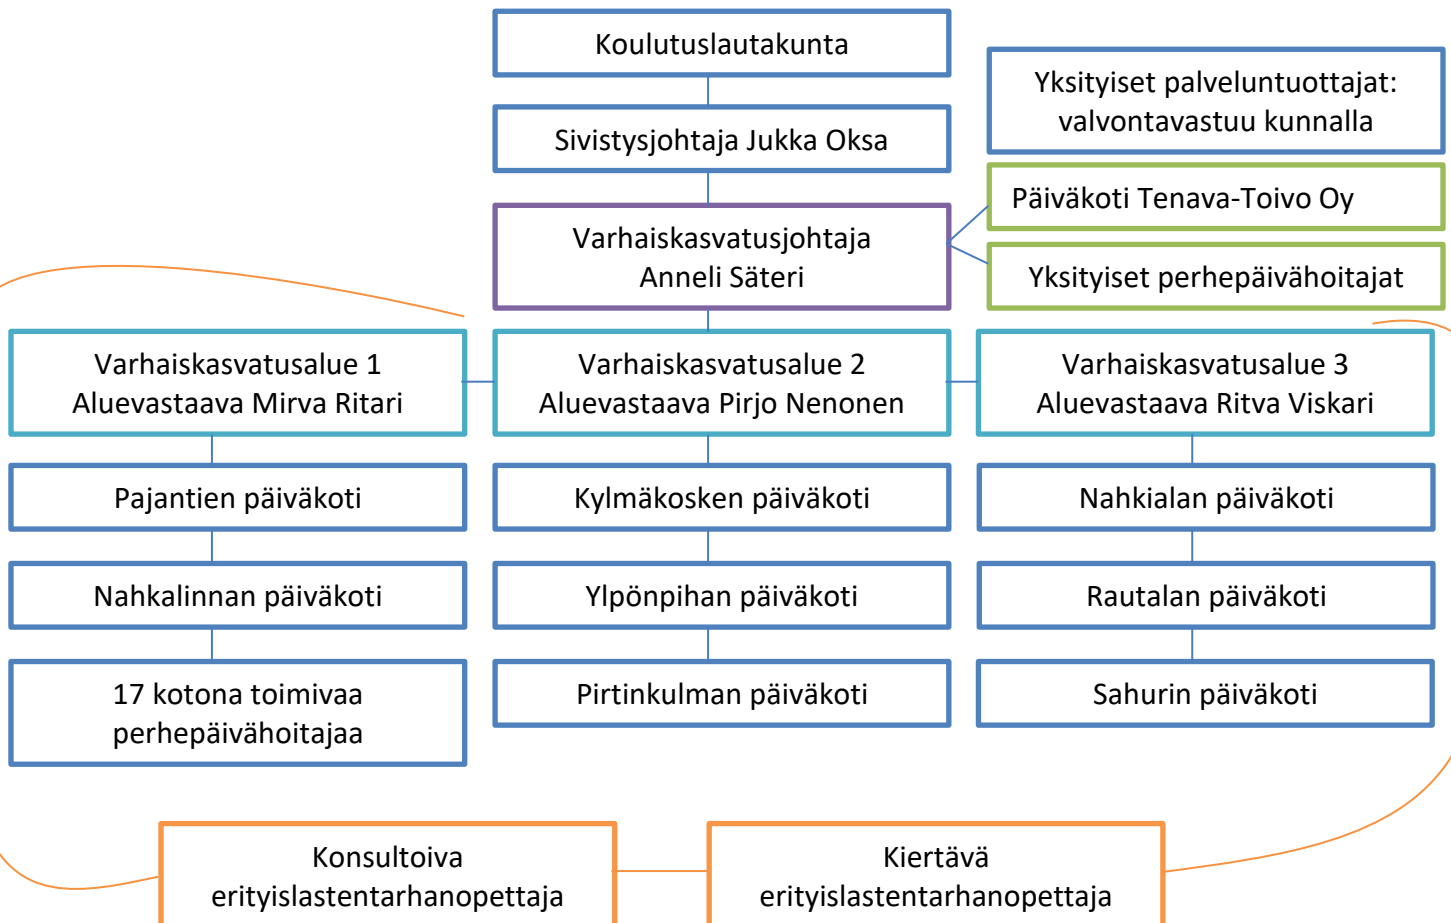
Koulutuslautakunta

Sivistysjohtaja Jukka Oksa

Varhaiskasvatusjohtaja
Anneli Säteri

Yksityiset palveluntuottajat: valvontavastuu kunnalla

Päiväkoti Tenava-Toivo Oy

Yksityiset perhepäivähoitajat

Varhaiskasvatusalue 1
Aluevastaava Mirva Ritari

Pajantien päiväkoti

Nahkalinnan päiväkoti

17 kotona toimivaa perhepäivähoitajaa

Varhaiskasvatusalue 2
Aluevastaava Pirjo Nenonen

Kylmäkosken päiväkoti

Ylpönpihan päiväkoti

Pirtinkulman päiväkoti

Varhaiskasvatusalue 3
Aluevastaava Ritva Viskari

Nahkialan päiväkoti

Rautalan päiväkoti

Sahurin päiväkoti

Konsultoiva erityislastentarhanopettaja

Kiertävä erityislastentarhanopettaja